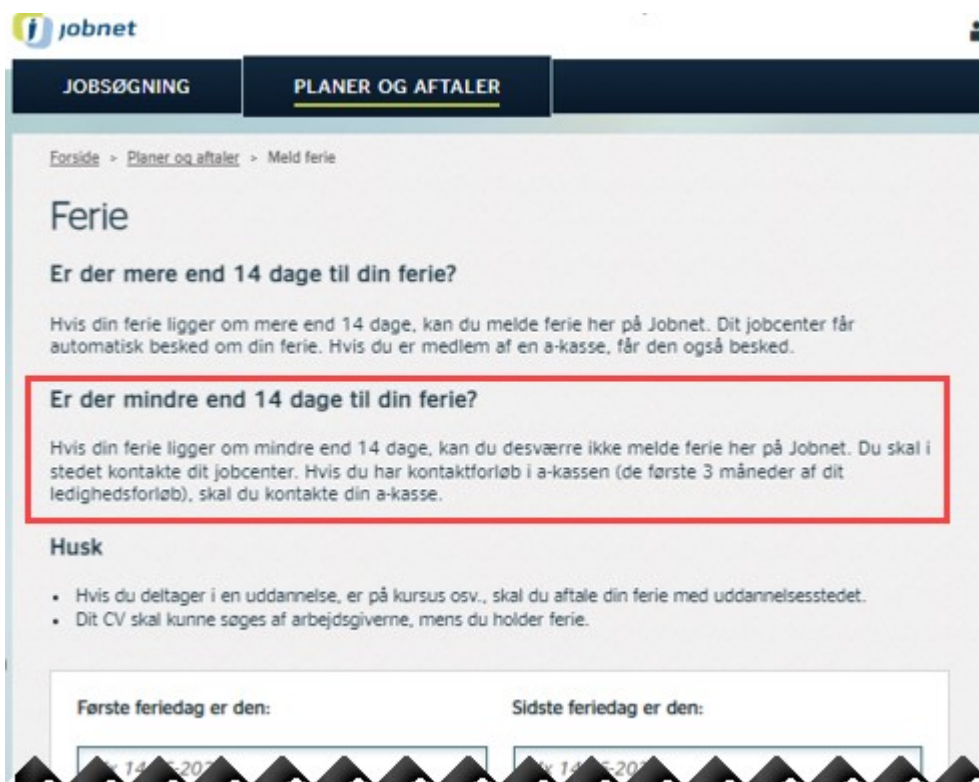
jobnet

JOBSØGNING

PLANER OG AFTALER

Forside > Planer og aftaler > Meld ferie

Ferie

Er der mere end 14 dage til din ferie?

Hvis din ferie ligger om mere end 14 dage, kan du melde ferie her på Jobnet. Dit jobcenter får automatisk besked om din ferie. Hvis du er medlem af en a-kasse, får den også besked.

Er der mindre end 14 dage til din ferie?

Hvis din ferie ligger om mindre end 14 dage, kan du desværre ikke melde ferie her på Jobnet. Du skal i stedet kontakte dit jobcenter. Hvis du har kontaktforløb i a-kassen (de første 3 måneder af dit ledighedsforløb), skal du kontakte din a-kasse.

Husk

- Hvis du deltager i en uddannelse, er på kursus osv., skal du aftale din ferie med uddannelsesstedet.
- Dit CV skal kunne søges af arbejdsgiverne, mens du holder ferie.

Første feriedag er den:

Sidste feriedag er den:

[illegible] 14-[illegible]-20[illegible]

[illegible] 14-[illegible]-20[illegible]